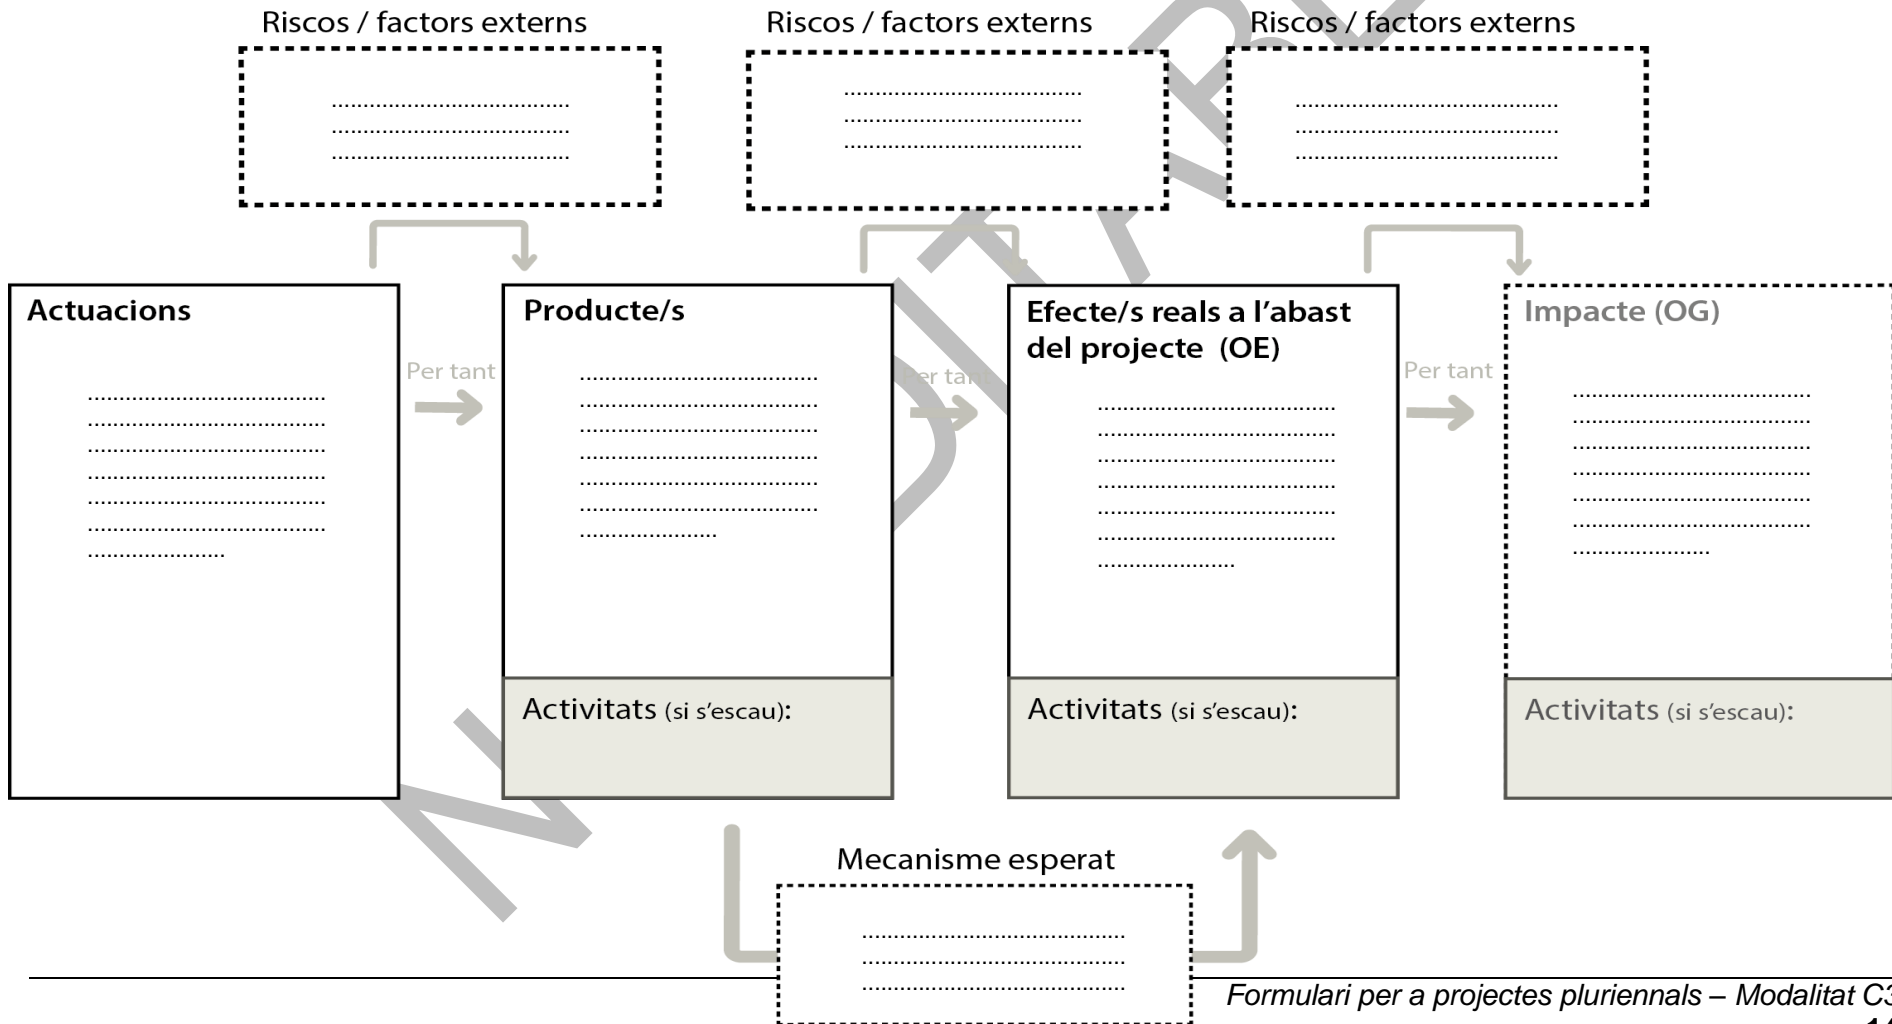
Riscos / factors externs

.........................................
.........................................
.........................................

Riscos / factors externs

.........................................
.........................................
.........................................

Riscos / factors externs

.........................................
.........................................
.........................................

Actuacions

.........................................
.........................................
.........................................
.........................................
.........................................
.........................................
.......................

Per tant

Producte/s

.........................................
.........................................
.........................................
.........................................
.........................................
.........................................
.......................

Activitats (si s'escau):

Per tant

Efecte/s reals a l'abast del projecte (OE)

.........................................
.........................................
.........................................
.........................................
.........................................
.........................................
.......................

Activitats (si s'escau):

Per tant

Impacte (OG)

.........................................
.........................................
.........................................
.........................................
.........................................
.........................................
.......................

Activitats (si s'escau):

Mecanisme esperat

.........................................
.........................................
.........................................

Formulari per a projectes pluriennals – Modalitat C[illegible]